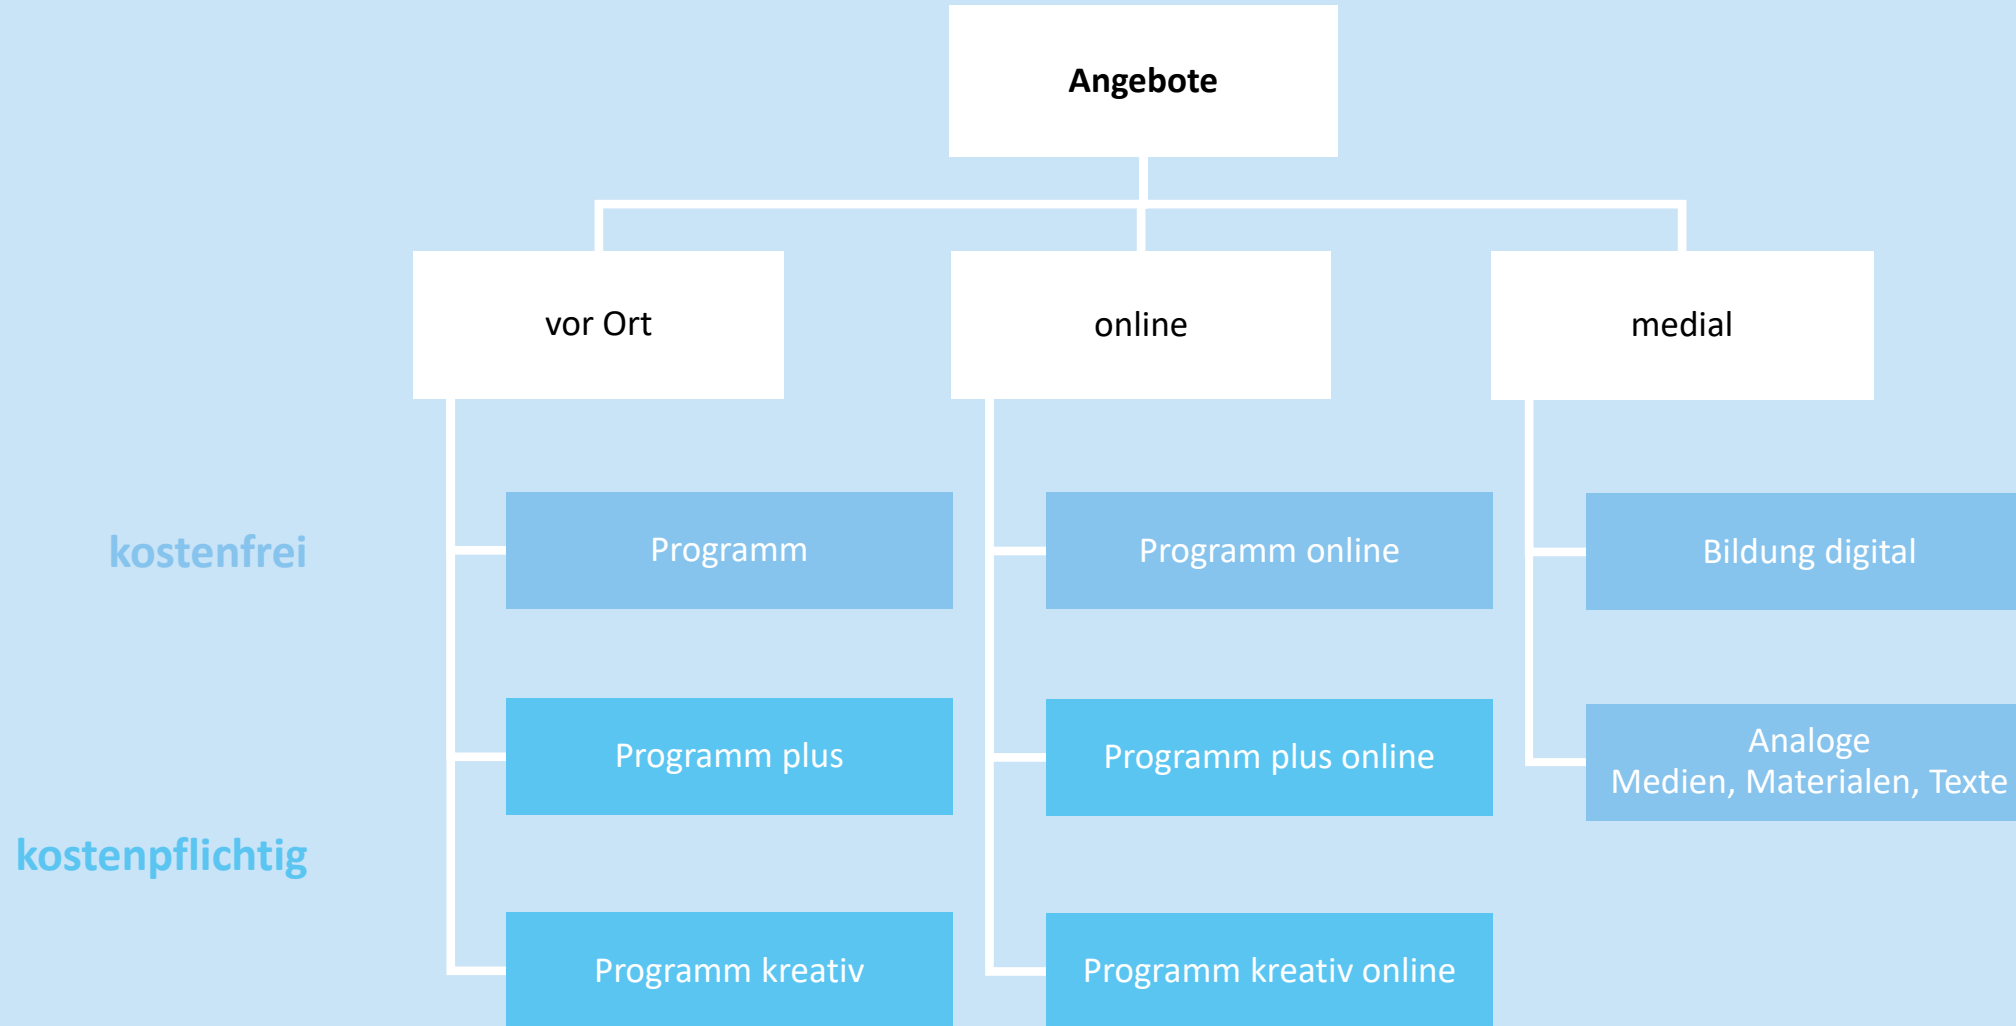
Angebote

vor Ort

online

medial

kostenfrei

Programm

Programm online

Bildung digital

Programm plus

Programm plus online

Analoge Medien, Materialen, Texte

kostenpflichtig

Programm kreativ

Programm kreativ online